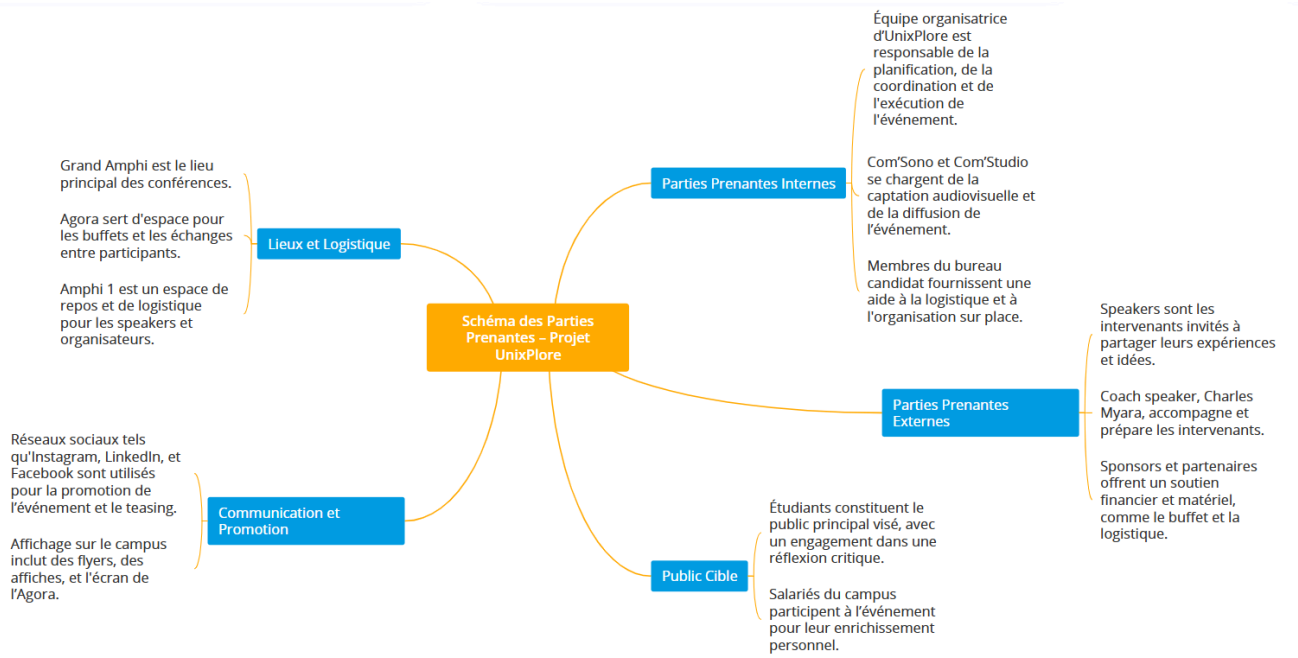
Schéma des Parties Prenantes – Projet UnixPlore

Parties Prenantes Internes

Équipe organisatrice d'UnixPlore est responsable de la planification, de la coordination et de l'exécution de l'événement.

Com'Sono et Com'Studio se chargent de la captation audiovisuelle et de la diffusion de l'événement.

Membres du bureau candidat fournissent une aide à la logistique et à l'organisation sur place.

Lieux et Logistique

Grand Amphi est le lieu principal des conférences.

Agora sert d'espace pour les buffets et les échanges entre participants.

Amphi 1 est un espace de repos et de logistique pour les speakers et organisateurs.

Parties Prenantes Externes

Speakers sont les intervenants invités à partager leurs expériences et idées.

Coach speaker, Charles Myara, accompagne et prépare les intervenants.

Sponsors et partenaires offrent un soutien financier et matériel, comme le buffet et la logistique.

Communication et Promotion

Réseaux sociaux tels qu'Instagram, LinkedIn, et Facebook sont utilisés pour la promotion de l'événement et le teasing.

Affichage sur le campus inclut des flyers, des affiches, et l'écran de l'Agora.

Public Cible

Étudiants constituent le public principal visé, avec un engagement dans une réflexion critique.

Salariés du campus participent à l'événement pour leur enrichissement personnel.